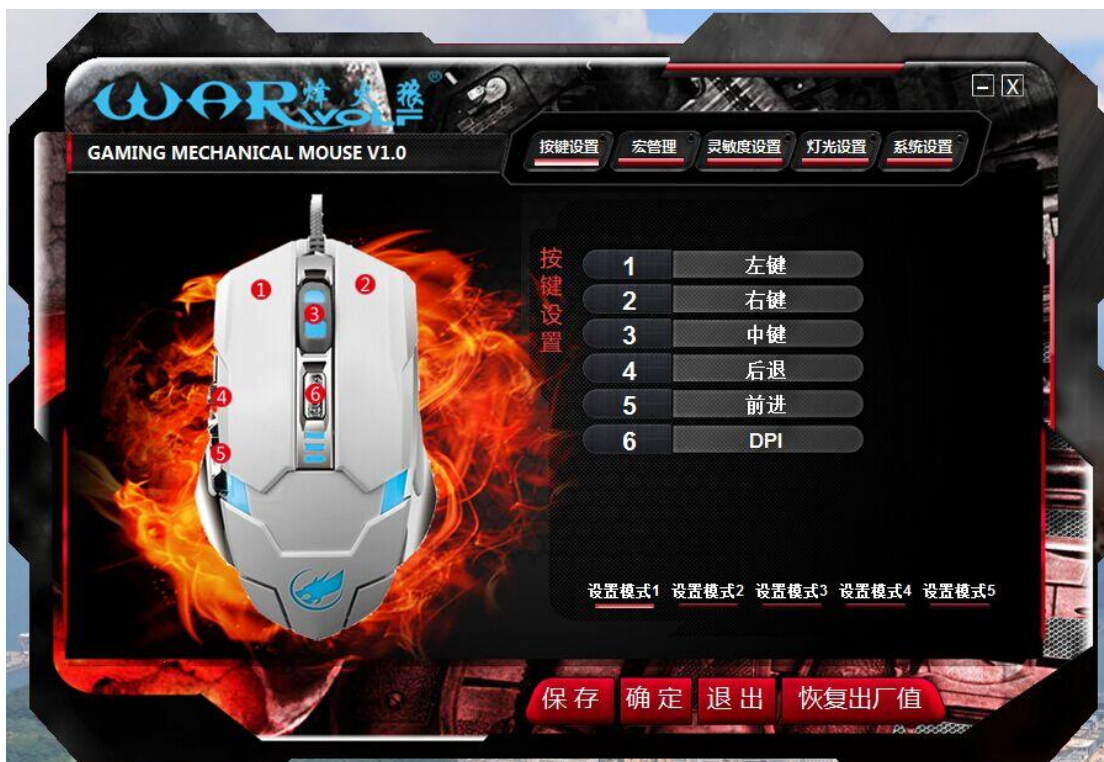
WAR WOLF 烽火狼 ®

GAMING MECHANICAL MOUSE V1.0

按键设置 宏管理 灵敏度设置 灯光设置 系统设置

1 2 3 4 5 6

按键设置

| 1 | 左键 |
|---|---|
| 2 | 右键 |
| 3 | 中键 |
| 4 | 后退 |
| 5 | 前进 |
| 6 | DPI |

设置模式1 设置模式2 设置模式3 设置模式4 设置模式5

保存 确定 退出 恢复出厂值